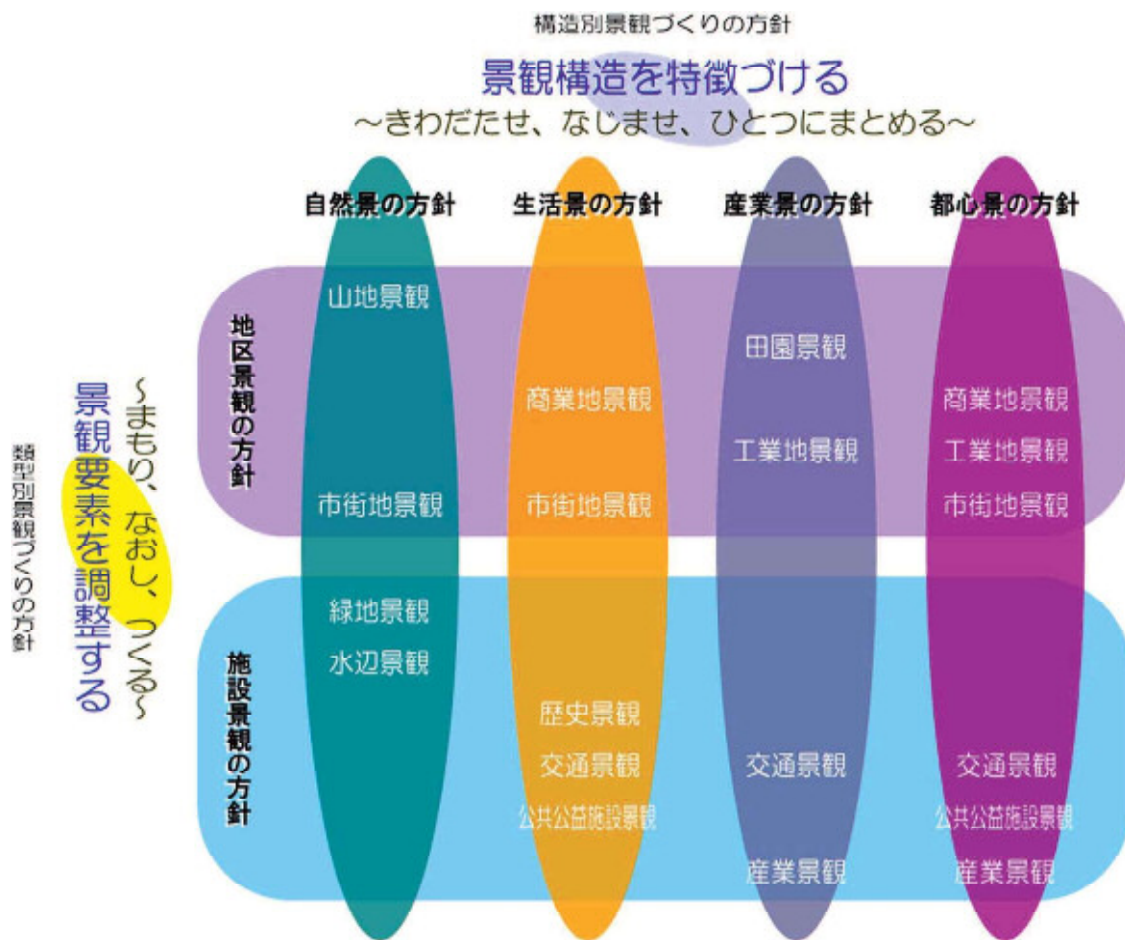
構造別景観づくりの方針

景観構造を特徴づける
～きわだたせ、なじませ、ひとつにまとめる～

類型別景観づくりの方針

景観要素を調整する
～まもり、なおし、つくる～

| | 自然景の方針 | 生活景の方針 | 産業景の方針 | 都心景の方針 |
|---|---|---|---|---|
| 地区景観の方針 | 山地景観<br>市街地景観 | 商業地景観<br>市街地景観 | 田園景観<br>工業地景観 | 商業地景観<br>工業地景観<br>市街地景観 |
| 施設景観の方針 | 緑地景観<br>水辺景観 | 歴史景観<br>交通景観<br>公共公益施設景観 | 交通景観<br>産業景観 | 交通景観<br>公共公益施設景観<br>産業景観 |